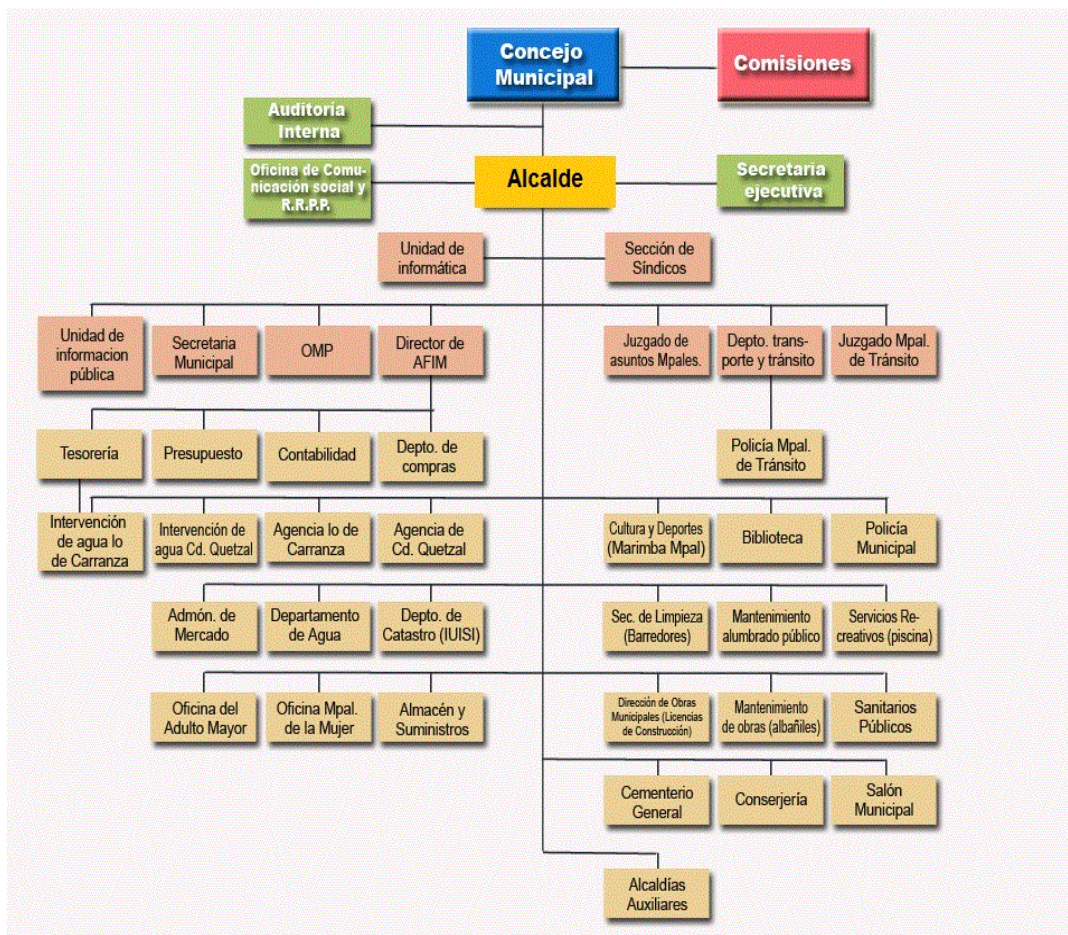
Concejo Municipal

Comisiones

Auditoria Interna

Alcalde

Oficina de Comunicación social y R.R.P.P.

Secretaria ejecutiva

Unidad de informática

Sección de Síndicos

Unidad de informacion pública

Secretaria Municipal

OMP

Director de AFIM

Juzgado de asuntos Mpales.

Depto. transporte y tránsito

Juzgado Mpal. de Tránsito

Tesorería

Presupuesto

Contabilidad

Depto. de compras

Policía Mpal. de Tránsito

Intervención de agua lo de Carranza

Intervención de agua Cd. Quetzal

Agencia lo de Carranza

Agencia de Cd. Quetzal

Cultura y Deportes (Marimba Mpal)

Biblioteca

Policía Municipal

Admón. de Mercado

Departamento de Agua

Depto. de Catastro (IUISI)

Sec. de Limpieza (Barredores)

Mantenimiento alumbrado público

Servicios Recreativos (piscina)

Oficina del Adulto Mayor

Oficina Mpal. de la Mujer

Almacén y Suministros

Direción de Obras Municipales (Licencias de Construcción)

Mantenimiento de obras (albañiles)

Sanitarios Públicos

Cementerio General

Conserjería

Salón Municipal

Alcaldías Auxiliares